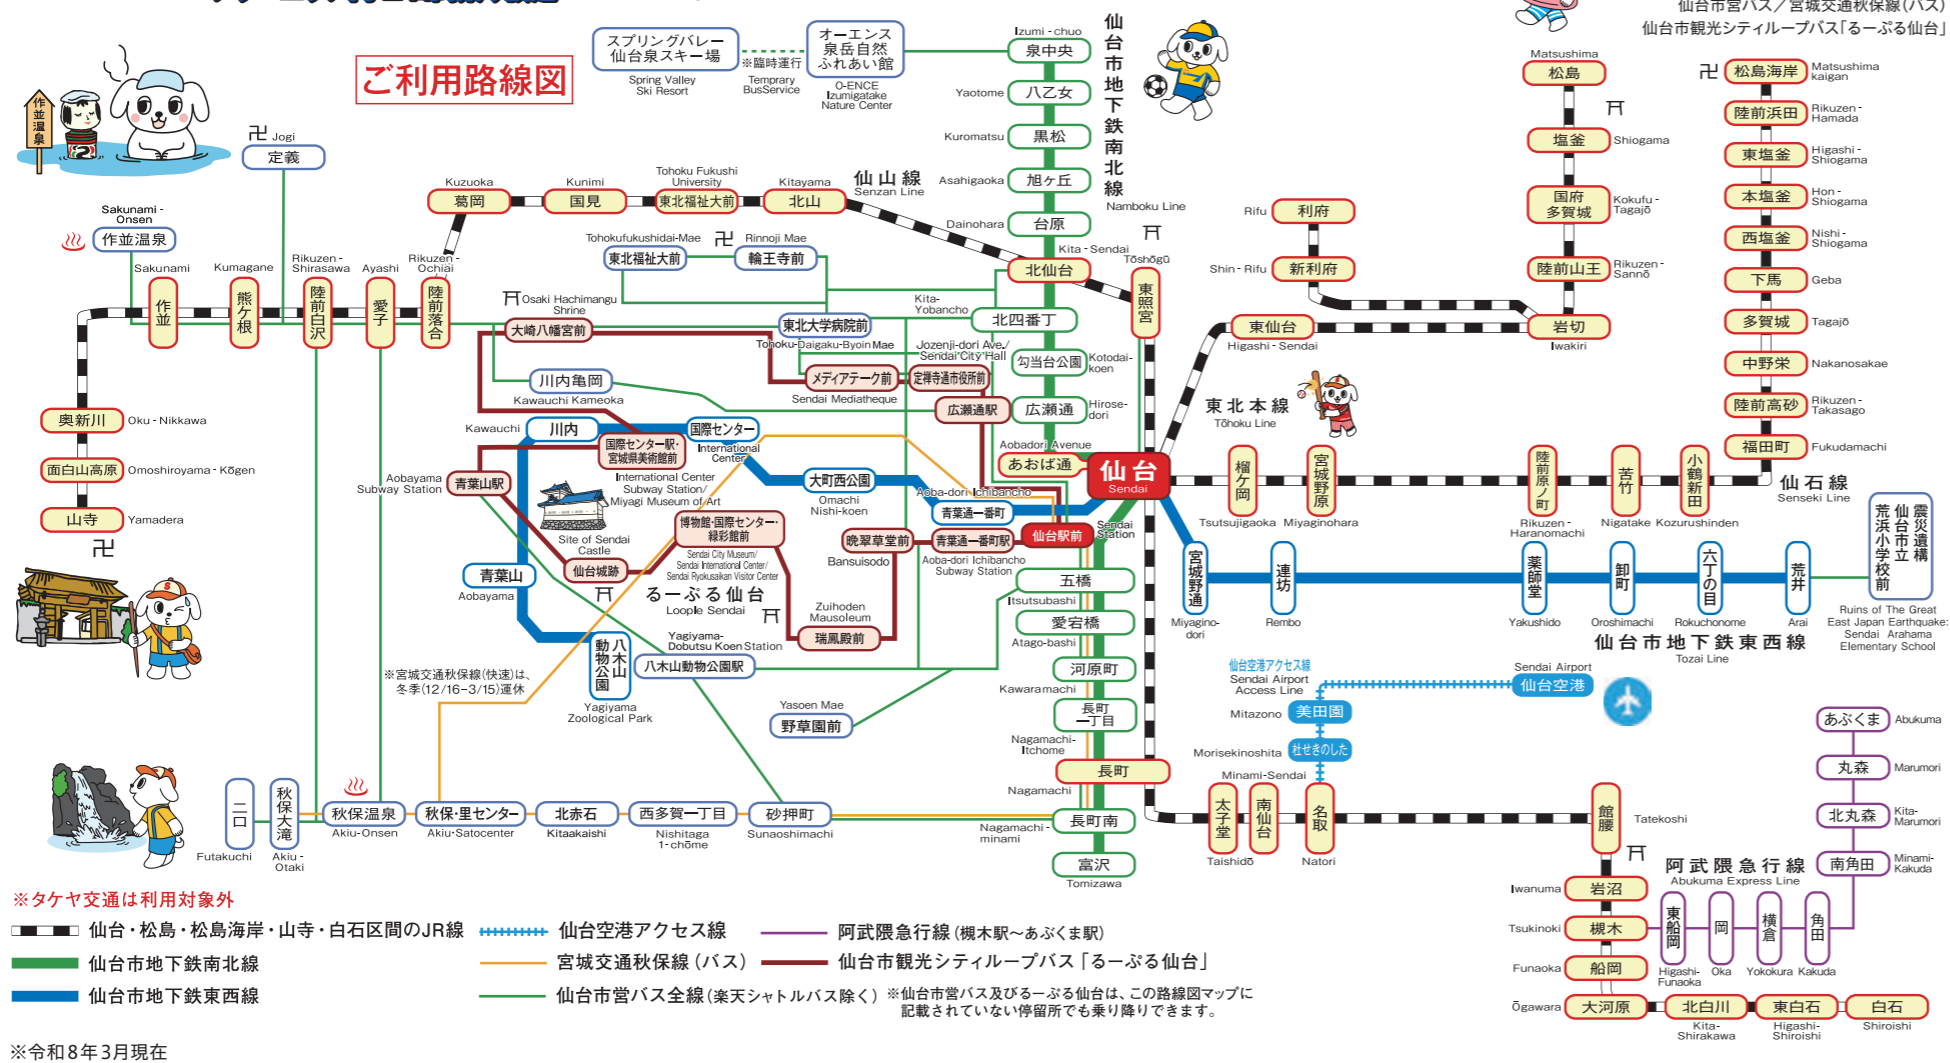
仙台市営バス／宮城交通秋保線(バス)
仙台市観光シティループバス「るーぷる仙台」

ご利用路線図

スプリングバレー仙台泉スキー場
Spring Valley Ski Resort
※臨時運行 Temprary BusService
オーエンス泉岳自然ふれあい館
O-ENCE Izumigatake Nature Center
Izumi-chuo 泉中央
Yaotome 八乙女
Kuromatsu 黒松
Asahigaoka 旭ケ丘
Dainohara 台原
Kita-Sendai 北仙台
北四番丁
Kita-Yobancho
勾当台公園 Kotodai-koen
広瀬通 Hirose-dori
Aobadori Avenue
あおば通
仙台 Sendai
Sendai Station
五橋 Itsutsubashi
愛宕橋 Atago-bashi
河原町 Kawaramachi
長町一丁目 Nagamachi-Itchome
長町 Nagamachi
長町南 Nagamachi-minami
富沢 Tomizawa

仙台市地下鉄南北線 Namboku Line

作並温泉
卍 Jogi 定義
Sakunami-Onsen 作並温泉
Kuzuoka 葛岡
Kunimi 国見
Tohoku Fukushi University 東北福祉大前
Kitayama 北山
仙山線 Senzan Line
Tohokufukushidai-Mae 東北福祉大前
卍 Rinnoji Mae 輪王寺前
Sakunami 作並
Kumagane 熊ケ根
Rikuzen-Shirasawa 陸前白沢
Ayashi 愛子
Rikuzen-Ochiai 陸前落合
Osaki Hachimangu Shrine 大崎八幡宮前
東北大学病院前 Tohoku-Daigaku-Byoin Mae
Jozenji-dori Ave./Sendai City Hall
メディアテーク前 Sendai Mediatheque
定禅寺通市役所前
広瀬通駅
川内亀岡 Kawauchi Kameoka
Kawauchi 川内
国際センター International Center
国際センター駅・宮城県美術館前 International Center Subway Station/Miyagi Museum of Art
Aobayama Subway Station 青葉山駅
大町西公園 Omachi Nishi-koen
Aoba-dori Ichibancho
青葉通一番町
仙台駅前
晩翠草堂前 Bansuisodo
青葉通一番町駅 Aoba-dori Ichibancho Subway Station
博物館・国際センター・緑彩館前
Sendai City Museum/Sendai International Center/Sendai Ryokusaikan Visitor Center
Site of Sendai Castle
仙台城跡
るーぷる仙台 Loople Sendai
Zuihoden Mausoleum 瑞鳳殿前
青葉山 Aobayama
八木山動物公園 Yagiyama Zoological Park
Yagiyama-Dobutsu Koen Station
八木山動物公園駅
※宮城交通秋保線(快速)は、冬季(12/16-3/15)運休
Yasoen Mae 野草園前
奥新川 Oku-Nikkawa
面白山高原 Omoshiroyama-Kōgen
山寺 Yamadera
二口 Futakuchi
秋保大滝 Akiu-Otaki
秋保温泉 Akiu-Onsen
秋保・里センター Akiu-Satocenter
北赤石 Kitaakaishi
西多賀一丁目 Nishitaga 1-chōme
砂押町 Sunaoshimachi

Tōshōgū 東照宮
Rifu 利府
Shin-Rifu 新利府
東仙台 Higashi-Sendai
東北本線 Tōhoku Line
岩切 Iwakiri
Matsushima 松島
塩釜 Shiogama
国府多賀城 Kokufu-Tagajō
陸前山王 Rikuzen-Sannō
卍 松島海岸 Matsushima kaigan
陸前浜田 Rikuzen-Hamada
東塩釜 Higashi-Shiogama
本塩釜 Hon-Shiogama
西塩釜 Nishi-Shiogama
下馬 Geba
多賀城 Tagajō
中野栄 Nakanosakae
陸前高砂 Rikuzen-Takasago
福田町 Fukudamachi
仙石線 Senseki Line
榴ケ岡 Tsutsujigaoka
宮城野原 Miyaginohara
陸前原ノ町 Rikuzen-Haranomachi
苦竹 Nigatake
小鶴新田 Kozurushinden
宮城野通 Miyagino-dori
連坊 Rembo
薬師堂 Yakushido
卸町 Oroshimachi
六丁の目 Rokuchonome
荒井 Arai
震災遺構仙台市立荒浜小学校前
Ruins of The Great East Japan Earthquake: Sendai Arahama Elementary School
仙台市地下鉄東西線 Tozai Line
仙台空港アクセス線 Sendai Airport Access Line
Sendai Airport 仙台空港
Mitazono 美田園
Morisekinoshita 杜せきのした
Minami-Sendai
太子堂 Taishidō
南仙台
名取 Natori
館腰 Tatekoshi
阿武隈急行線 Abukuma Express Line
Iwanuma 岩沼
Tsukinoki 槻木
Funaoka 船岡
Ōgawara 大河原
北白川 Kita-Shirakawa
東白石 Higashi-Shiroishi
白石 Shiroishi
東船岡 Higashi-Funaoka
岡 Oka
横倉 Yokokura
角田 Kakuda
あぶくま Abukuma
丸森 Marumori
北丸森 Kita-Marumori
南角田 Minami-Kakuda

※タケヤ交通は利用対象外
仙台・松島・松島海岸・山寺・白石区間のJR線
仙台市地下鉄南北線
仙台市地下鉄東西線
仙台空港アクセス線
宮城交通秋保線(バス)
仙台市営バス全線(楽天シャトルバス除く)
阿武隈急行線(槻木駅〜あぶくま駅)
仙台市観光シティループバス「るーぷる仙台」
※仙台市営バス及びるーぷる仙台は、この路線図マップに記載されていない停留所でも乗り降りできます。
※令和8年3月現在